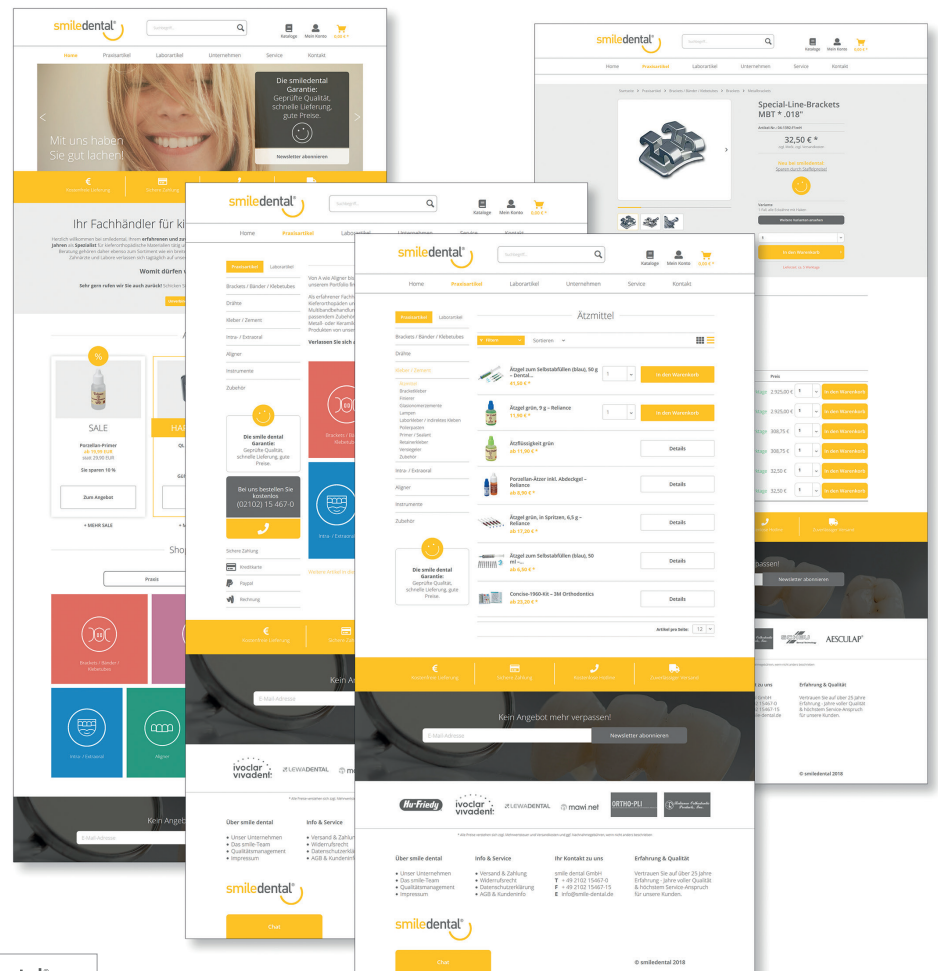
smiledental®

Suchbegriff...

Kataloge Mein Konto 0,00 € *

Home Praxisartikel Laborartikel Unternehmen Service Kontakt

Die smiledental Garantie: Geprüfte Qualität, schnelle Lieferung, gute Preise.

Newsletter abonnieren

Mit uns haben Sie gut lachen!

Kostenfreie Lieferung Sichere Zahlung

Ihr Fachhändler für ki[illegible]

Womit dürfen w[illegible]

SALE

Porzellan-Primer

Sie sparen 10 %

Zum Angebot

+ MEHR SALE

Shop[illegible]

Praxis

Brackets / Bänder / Klebetubes

Intra- / Extraoral

Aligner

Kein Angebo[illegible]

E-Mail-Adresse

smiledental®

Suchbegriff...

Kataloge Mein Konto 0,00 € *

Home Praxisartikel Laborartikel Unternehmen Service Kontakt

Praxisartikel Laborartikel

Brackets / Bänder / Klebetubes

Drähte

Kleber / Zement

Intra- / Extraoral

Aligner

Instrumente

Zubehör

Die smile dental Garantie: Geprüfte Qualität, schnelle Lieferung, gute Preise.

Bei uns bestellen Sie kostenlos (02102) 15 467-0

Sichere Zahlung

Kreditkarte

Paypal

Rechnung

Verlassen Sie sich a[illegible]

Kostenfreie Lieferung Sichere Zahlung

Kein A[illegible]

E-Mail-Adresse

Über smile dental

• Unser Unternehmen
• Das smile-Team
• Qualitätsmanagement
• Impressum

Info & Service

• Versand & Zahlung
• Widerrufsrecht
• Datenschutzerklärung
• AGB & Kundeninfo

smiledental®

Chat

smiledental®

Suchbegriff...

Kataloge Mein Konto 0,00 € *

Home Praxisartikel Laborartikel Unternehmen Service Kontakt

Praxisartikel Laborartikel

Ätzmittel

Brackets / Bänder / Klebetubes

Drähte

Kleber / Zement

Intra- / Extraoral

Aligner

Instrumente

Zubehör

Die smile dental Garantie: Geprüfte Qualität, schnelle Lieferung, gute Preise.

Sortieren

Ätzgel zum Selbstabfüllen (blau), 50 g – Dental...
61,50 € *

1 In den Warenkorb

Ätzgel grün, 9 g – Reliance
11,90 € *

1 In den Warenkorb

Ätzflüssigkeit grün
ab 11,90 € *

Details

Porzellan-Ätzer inkl. Abdeckgel – Reliance
ab 8,90 € *

Details

Ätzgel grün, in Spritzen, 6,5 g – Reliance
ab 19,20 € *

Details

Ätzgel zum Selbstabfüllen (blau), 50 ml – ...
ab 6,50 € *

Details

Concise-1960-Kit – 3M Orthodontics
ab 22,20 € *

Details

Artikel pro Seite: 12

Kostenfreie Lieferung Sichere Zahlung Bestell-Hotline Zuverlässiger Versand

Kein Angebot mehr verpassen!

E-Mail-Adresse Newsletter abonnieren

Hu-Friedy ivoclar vivadent LEWADENTAL mawi net ORTHO-PLI

Über smile dental

• Unser Unternehmen
• Das smile-Team
• Qualitätsmanagement
• Impressum

Info & Service

• Versand & Zahlung
• Widerrufsrecht
• Datenschutzerklärung
• AGB & Kundeninfo

Ihr Kontakt zu uns

smile dental GmbH
T + 49 2102 15467-0
F + 49 2102 15467-15
E info@smile-dental.de

Erfahrung & Qualität

Vertrauen Sie auf über 25 Jahre Erfahrung - Jahre voller Qualität & höchstem Service-Anspruch für unsere Kunden.

smiledental®

Chat

© smiledental 2018

smiledental®

Suchbegriff...

Kataloge Mein Konto 0,00 € *

Home Praxisartikel Laborartikel Unternehmen Service Kontakt

Special-Line-Brackets MBT * .018"

32,50 € *

In den Warenkorb

Preis

2.925,00 € In den Warenkorb
2.925,00 € In den Warenkorb
308,75 € In den Warenkorb
308,75 € In den Warenkorb
32,50 € In den Warenkorb
32,50 € In den Warenkorb

Newsletter abonnieren

AESCULAP

Erfahrung & Qualität

Vertrauen Sie auf über 25 Jahre Erfahrung - Jahre voller Qualität & höchstem Service-Anspruch für unsere Kunden.

© smiledental 2018